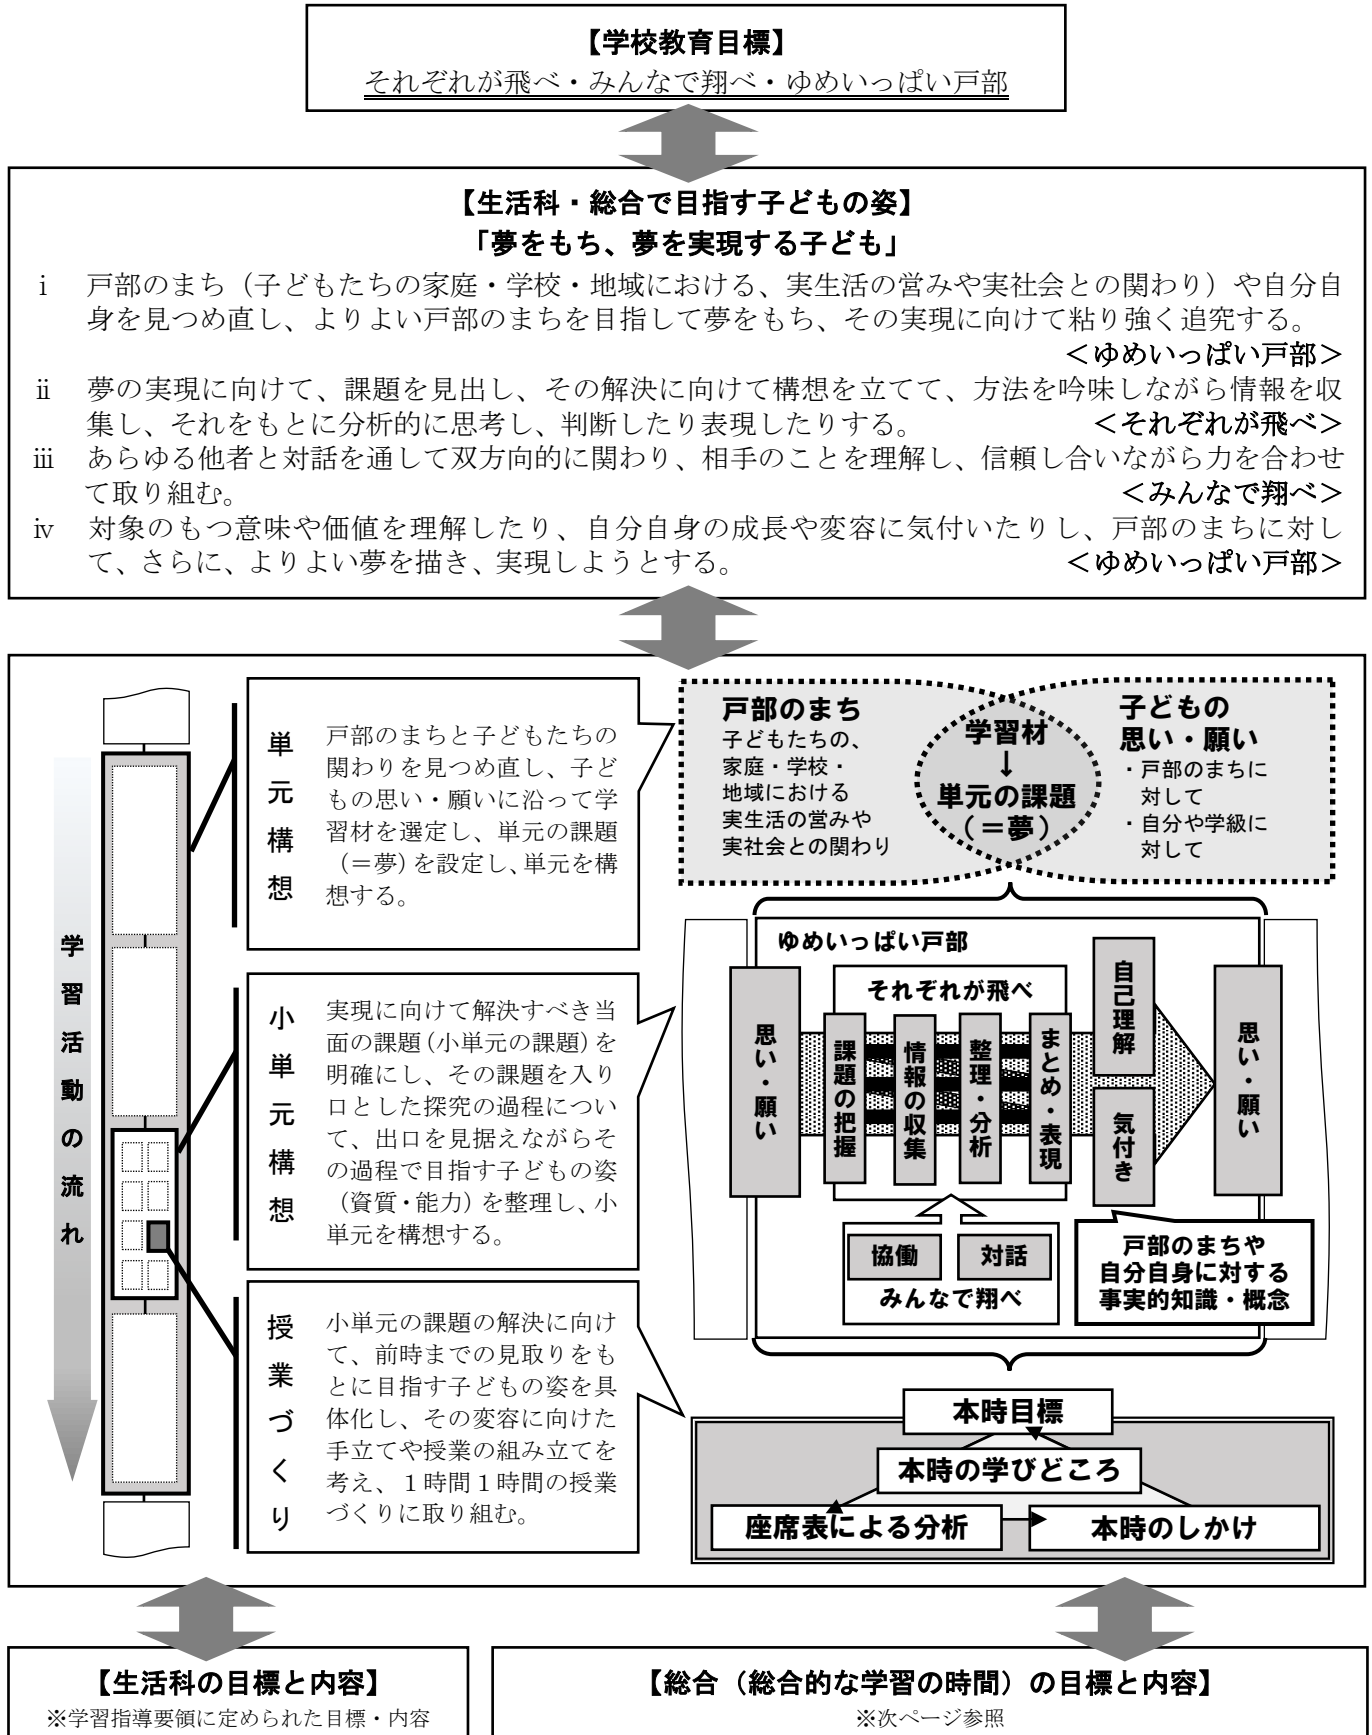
【学校教育目標】
それぞれが飛べ・みんなで翔べ・ゆめいっぱい戸部

【生活科・総合で目指す子どもの姿】
「夢をもち、夢を実現する子ども」

i　戸部のまち（子どもたちの家庭・学校・地域における、実生活の営みや実社会との関わり）や自分自身を見つめ直し、よりよい戸部のまちを目指して夢をもち、その実現に向けて粘り強く追究する。　<ゆめいっぱい戸部>
ii　夢の実現に向けて、課題を見出し、その解決に向けて構想を立てて、方法を吟味しながら情報を収集し、それをもとに分析的に思考し、判断したり表現したりする。　<それぞれが飛べ>
iii　あらゆる他者と対話を通して双方向的に関わり、相手のことを理解し、信頼し合いながら力を合わせて取り組む。　<みんなで翔べ>
iv　対象のもつ意味や価値を理解したり、自分自身の成長や変容に気付いたりし、戸部のまちに対して、さらに、よりよい夢を描き、実現しようとする。　<ゆめいっぱい戸部>

学習活動の流れ

単元構想
戸部のまちと子どもたちの関わりを見つめ直し、子どもの思い・願いに沿って学習材を選定し、単元の課題（＝夢）を設定し、単元を構想する。

小単元構想
実現に向けて解決すべき当面の課題（小単元の課題）を明確にし、その課題を入り口とした探究の過程について、出口を見据えながらその過程で目指す子どもの姿（資質・能力）を整理し、小単元を構想する。

授業づくり
小単元の課題の解決に向けて、前時までの見取りをもとに目指す子どもの姿を具体化し、その変容に向けた手立てや授業の組み立てを考え、１時間１時間の授業づくりに取り組む。

戸部のまち
子どもたちの、家庭・学校・地域における実生活の営みや実社会との関わり

学習材
↓
単元の課題
（＝夢）

子どもの思い・願い
・戸部のまちに対して
・自分や学級に対して

ゆめいっぱい戸部
思い・願い
それぞれが飛べ
課題の把握
情報の収集
整理・分析
まとめ・表現
自己理解
気付き
思い・願い
協働
対話
みんなで翔べ
戸部のまちや自分自身に対する事実的知識・概念

本時目標
本時の学びどころ
座席表による分析
本時のしかけ

【生活科の目標と内容】
※学習指導要領に定められた目標・内容

【総合（総合的な学習の時間）の目標と内容】
※次ページ参照